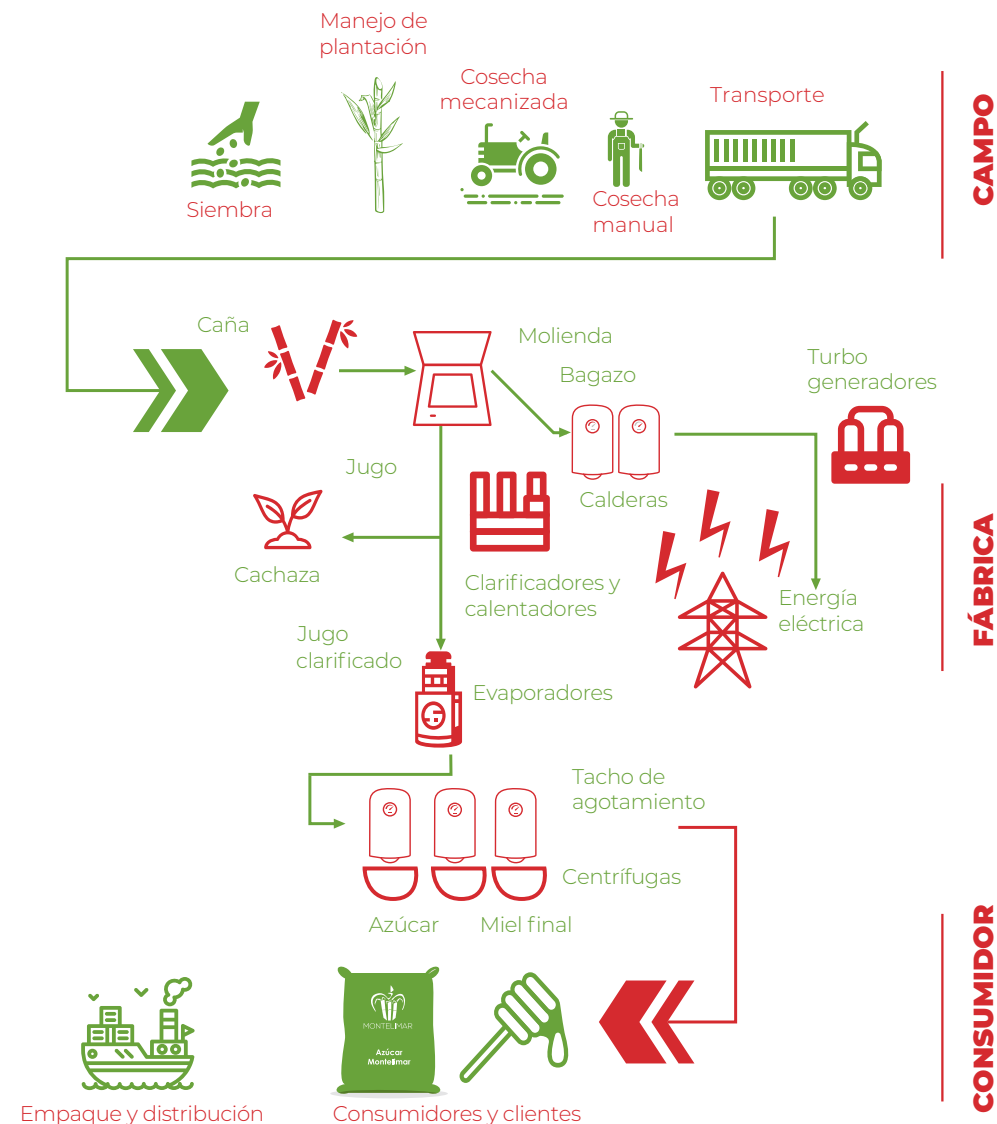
Manejo de plantación

Cosecha mecanizada

Transporte

CAMPO

Siembra

Cosecha manual

Caña

Molienda

Bagazo

Turbo generadores

Jugo

Calderas

Cachaza

Clarificadores y calentadores

Energía eléctrica

FÁBRICA

Jugo clarificado

Evaporadores

Tacho de agotamiento

Centrífugas

Azúcar

Miel final

CONSUMIDOR

MONTELIMAR

Azúcar Montelimar

Empaque y distribución

Consumidores y clientes